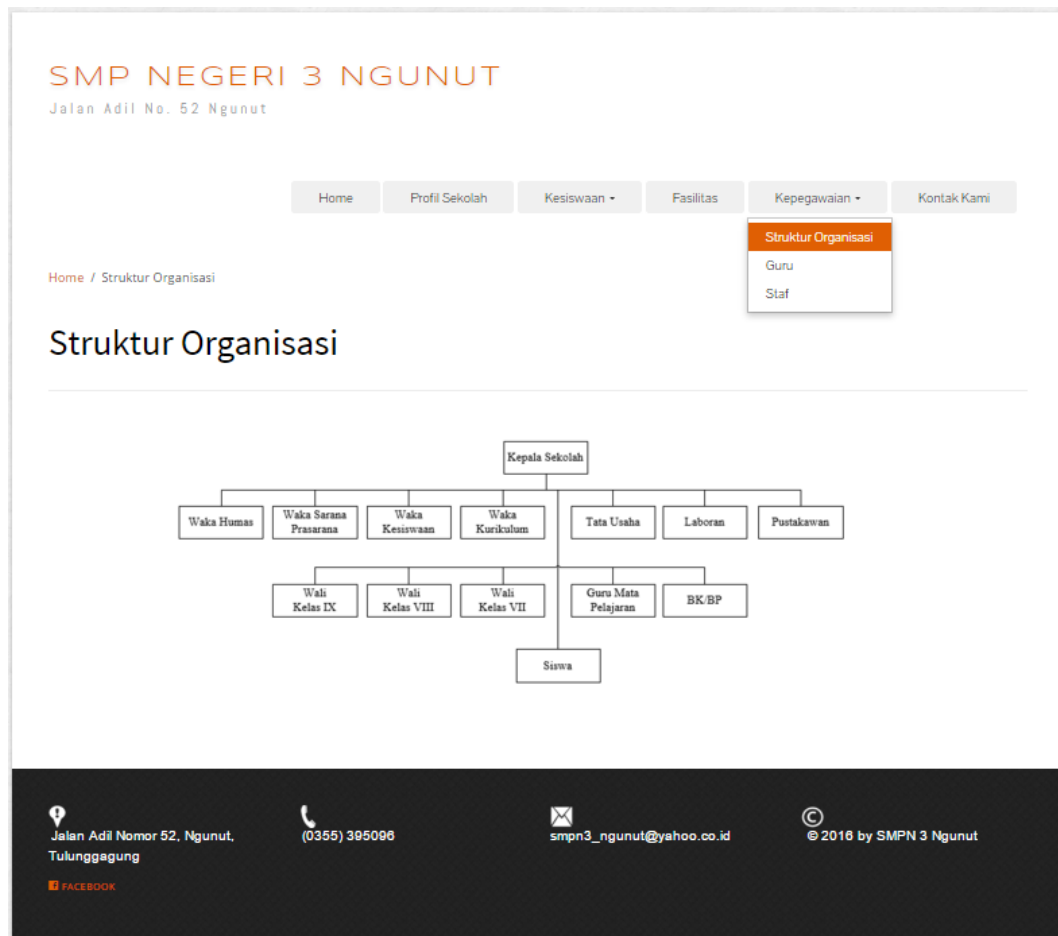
SMP NEGERI 3 NGUNUT

Jalan Adil No. 52 Ngunut

Home | Profil Sekolah | Kesiswaan ▾ | Fasilitas | Kepegawaian ▾ | Kontak Kami

Struktur Organisasi
Guru
Staf

Home / Struktur Organisasi

Struktur Organisasi

Kepala Sekolah

Waka Humas
Waka Sarana Prasarana
Waka Kesiswaan
Waka Kurikulum
Tata Usaha
Laboran
Pustakawan

Wali Kelas IX
Wali Kelas VIII
Wali Kelas VII
Guru Mata Pelajaran
BK/BP

Siswa

Jalan Adil Nomor 52, Ngunut, Tulunggagung

(0355) 395096

smpn3_ngunut@yahoo.co.id

© 2016 by SMPN 3 Ngunut

FACEBOOK